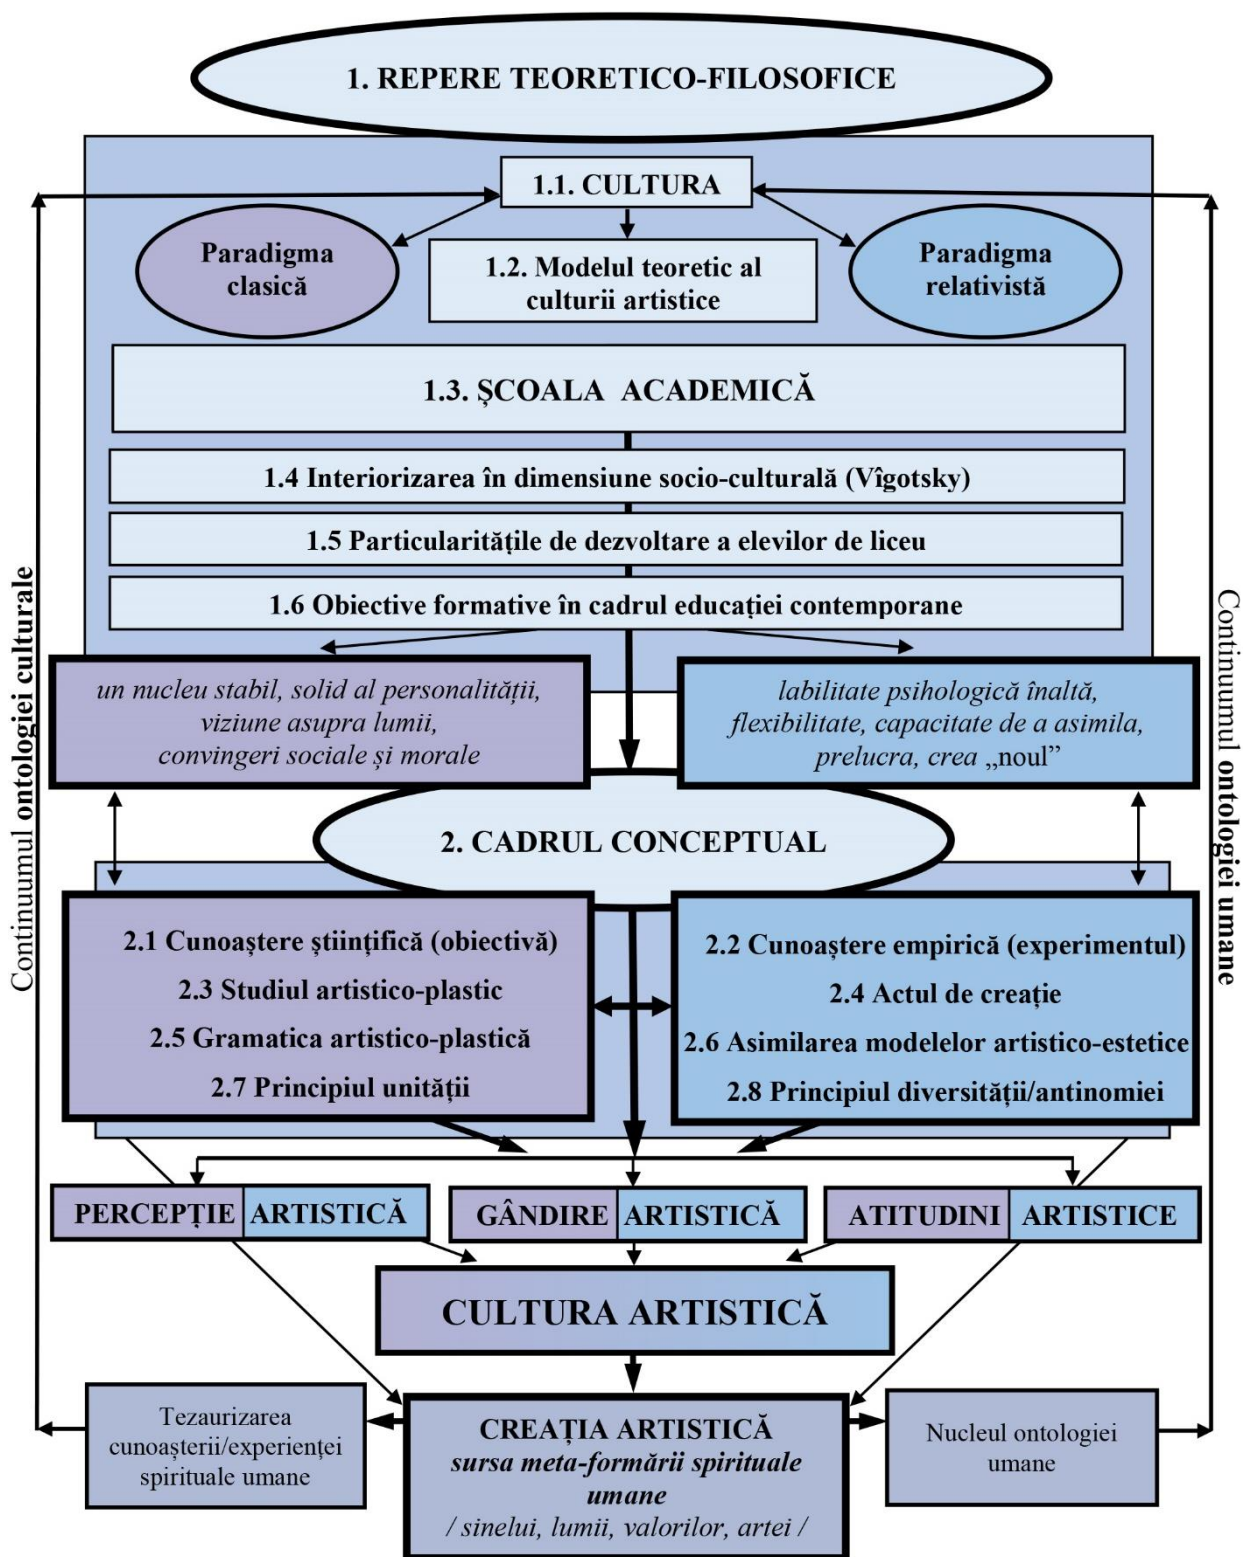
1. REPERE TEORETICO-FILOSOFICE

1.1. CULTURA

Paradigma clasică

1.2. Modelul teoretic al culturii artistice

Paradigma relativistă

1.3. ŞCOALA ACADEMICĂ

1.4 Interiorizarea în dimensiune socio-culturală (Vîgotsky)

1.5 Particularităţile de dezvoltare a elevilor de liceu

1.6 Obiective formative în cadrul educaţiei contemporane

Continuumul ontologiei culturale

Continuumul ontologiei umane

un nucleu stabil, solid al personalităţii, viziune asupra lumii, convingeri sociale şi morale

labilitate psihologică înaltă, flexibilitate, capacitate de a asimila, prelucra, crea „noul"

2. CADRUL CONCEPTUAL

2.1 Cunoaştere ştiinţifică (obiectivă)
2.3 Studiul artistico-plastic
2.5 Gramatica artistico-plastică
2.7 Principiul unităţii

2.2 Cunoaştere empirică (experimentul)
2.4 Actul de creaţie
2.6 Asimilarea modelelor artistico-estetice
2.8 Principiul diversităţii/antinomiei

PERCEPŢIE ARTISTICĂ

GÂNDIRE ARTISTICĂ

ATITUDINI ARTISTICE

CULTURA ARTISTICĂ

Tezaurizarea cunoaşterii/experienţei spirituale umane

CREAŢIA ARTISTICĂ
sursa meta-formării spirituale umane
/ sinelui, lumii, valorilor, artei /

Nucleul ontologiei umane